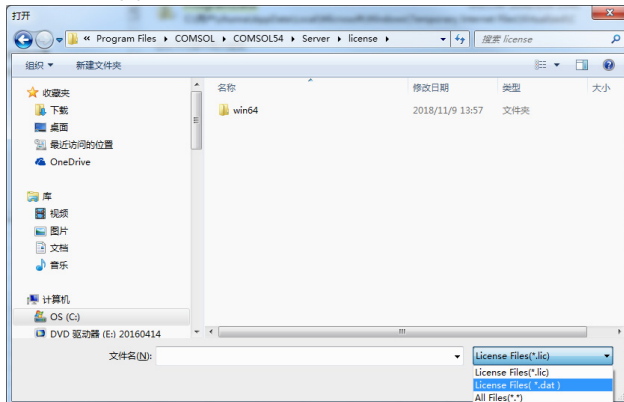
打开

« Program Files ▸ COMSOL ▸ COMSOL54 ▸ Server ▸ license ▸

搜索 license

组织 ▾ 新建文件夹

收藏夹
下载
桌面
最近访问的位置
OneDrive

库
视频
图片
文档
音乐

计算机
OS (C:)
DVD 驱动器 (E:) 20160414

| 名称 | 修改日期 | 类型 | 大小 |
|---|---|---|---|
| win64 | 2018/11/9 13:57 | 文件夹 | |

文件名(N):

License Files(*.lic)
License Files(*.lic)
License Files( *.dat )
All Files(*.*)